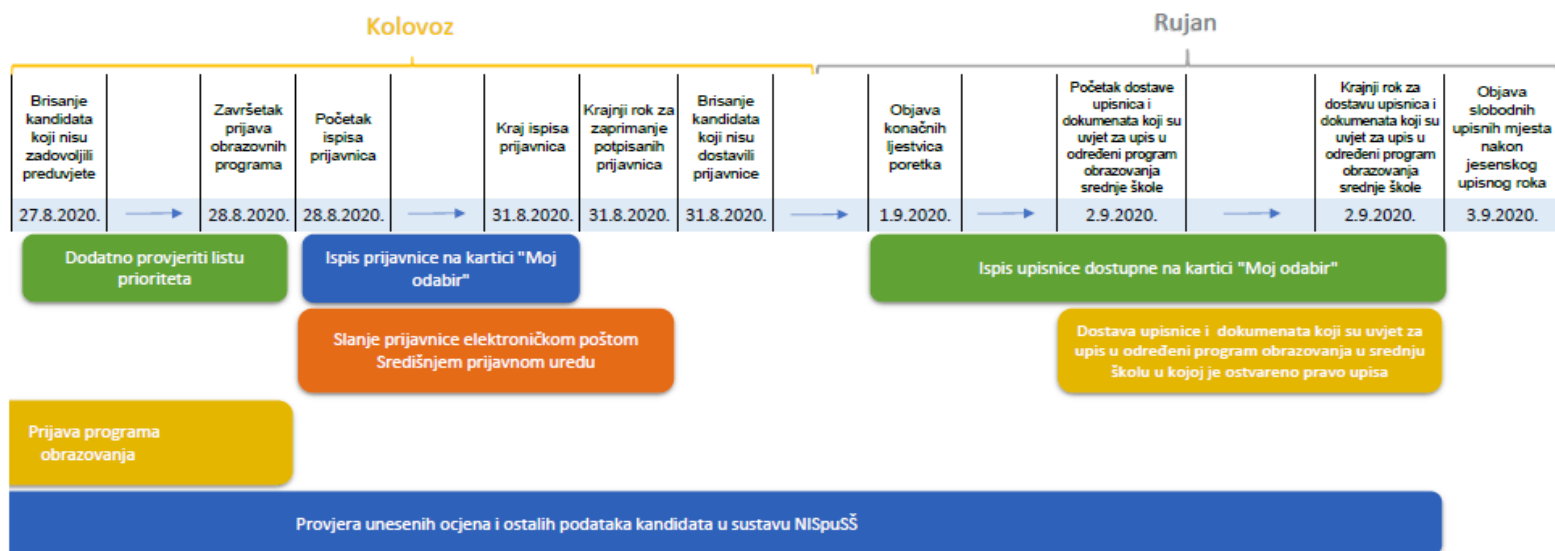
Kolovoz

Rujan

| Brisanje kandidata koji nisu zadovoljili preduvjete | | Završetak prijava obrazovnih programa | Početak ispisa prijavnica | | Kraj ispisa prijavnica | Krajnji rok za zaprimanje potpisanih prijavnica | Brisanje kandidata koji nisu dostavili prijavnice | | Objava konačnih ljestvica poretka | | Početak dostave upisnica i dokumenata koji su uvjet za upis u određeni program obrazovanja srednje škole | | Krajnji rok za dostavu upisnica i dokumenata koji su uvjet za upis u određeni program obrazovanja srednje škole | Objava slobodnih upisnih mjesta nakon jesenskog upisnog roka |
|---|---|---|---|---|---|---|---|---|---|---|---|---|---|---|
| 27.8.2020. | | 28.8.2020. | 28.8.2020. | | 31.8.2020. | 31.8.2020. | 31.8.2020. | | 1.9.2020. | | 2.9.2020. | | 2.9.2020. | 3.9.2020. |

Dodatno provjeriti listu prioriteta

Ispis prijavnice na kartici "Moj odabir"

Ispis upisnice dostupne na kartici "Moj odabir"

Slanje prijavnice elektroničkom poštom Središnjem prijavnom uredu

Dostava upisnice i dokumenata koji su uvjet za upis u određeni program obrazovanja u srednju školu u kojoj je ostvareno pravo upisa

Prijava programa obrazovanja

Provjera unesenih ocjena i ostalih podataka kandidata u sustavu NISpuSŠ